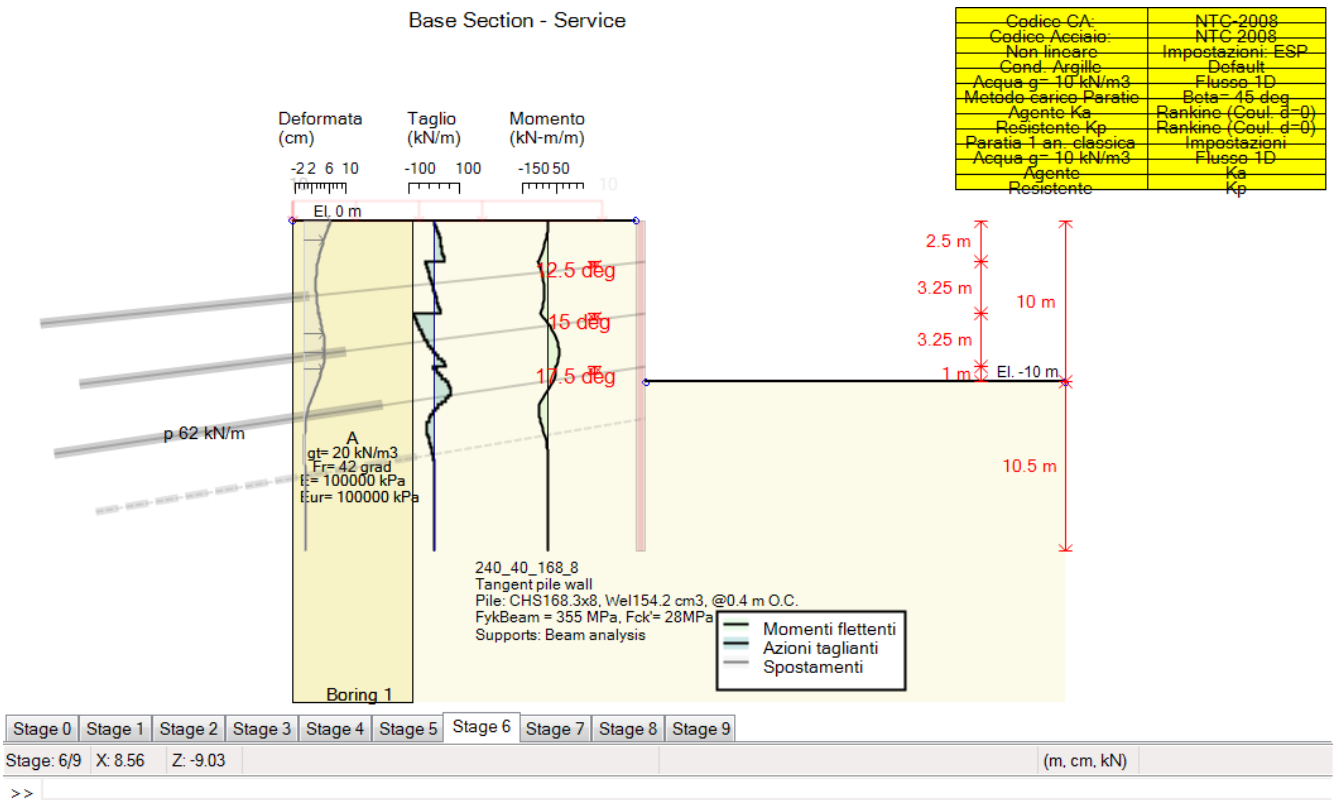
Base Section - Service

| Codice CA: | NTC-2008 |
|---|---|
| Codice Acciaio: | NTC 2008 |
| Non lineare | Impostazioni: ESP |
| Cond. Argille | Default |
| Acqua g= 10 kN/m3 | Flusso 1D |
| Metodo carico Paratie | Beta= 45 deg |
| Agente Ka | Rankine (Coul. d=0) |
| Resistente Kp | Rankine (Coul. d=0) |
| Paratia 1 an. classica | Impostazioni |
| Acqua g= 10 kN/m3 | Flusso 1D |
| Agente | Ka |
| Resistente | Kp |

Deformata (cm)
Taglio (kN/m)
Momento (kN-m/m)

-2 2 6 10
-100 100
-150 50
10

El. 0 m

12.5 deg
15 deg
17.5 deg

2.5 m
3.25 m
3.25 m
1 m
10 m
El. -10 m
10.5 m

p 62 kN/m

A
gt= 20 kN/m3
Fr= 42 grad
E= 100000 kPa
Eur= 100000 kPa

240_40_168_8
Tangent pile wall
Pile: CHS168.3x8, Wel154.2 cm3, @0.4 m O.C.
FykBeam = 355 MPa, Fck'= 28MPa
Supports: Beam analysis

Momenti flettenti
Azioni taglianti
Spostamenti

Boring 1

Stage 0 Stage 1 Stage 2 Stage 3 Stage 4 Stage 5 Stage 6 Stage 7 Stage 8 Stage 9

Stage: 6/9 X: 8.56 Z: -9.03 (m, cm, kN)

>>